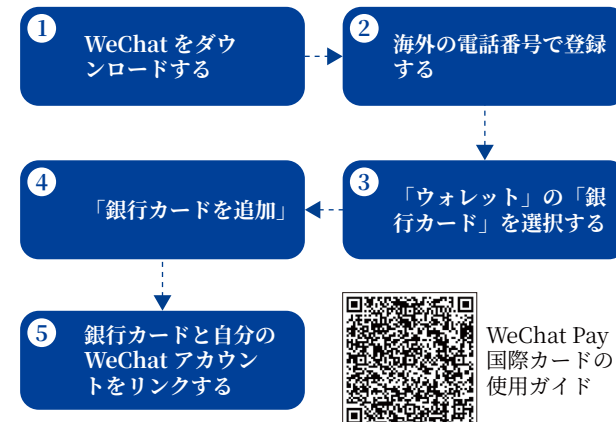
1
WeChat をダウンロードする

2
海外の電話番号で登録する

3
「ウォレット」の「銀行カード」を選択する

4
「銀行カードを追加」

5
銀行カードと自分の WeChat アカウントをリンクする

WeChat Pay 国際カードの使用ガイド